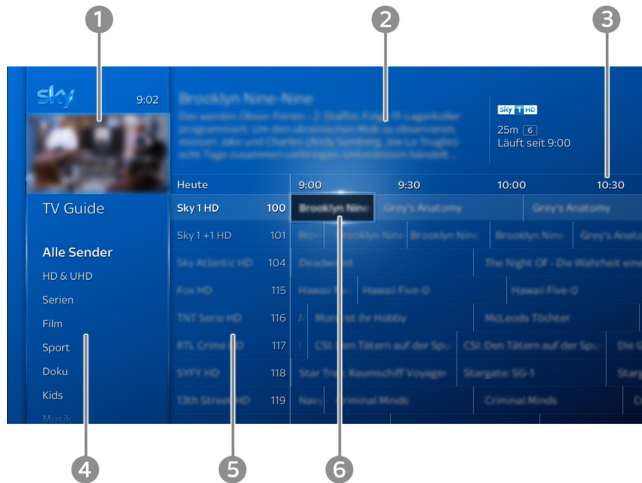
1
2
3

sky 9:02

Brooklyn Nine-Nine
Das werden Ober-Fiesen - 2. Staffel, Folge 11: Lagerkoller programmiert: Um den ukrainischen Mob zu observieren, müssen Jake und Charles (Andy Samberg, Joe Lo Truglio) acht Tage zusammen verbringen. Unterdessen bandelt...

sky 1 HD
25m 6
Läuft seit 9:00

TV Guide

Alle Sender
HD & UHD
Serien
Film
Sport
Doku
Kids
Musik

Heute | 9:00 | 9:30 | 10:00 | 10:30

| Sender | Nr. | Programm |
|---|---|---|
| Sky 1 HD | 100 | Brooklyn Nine · Grey's Anatomy · Grey's Anatomy |
| Sky 1 +1 HD | 101 | Bro · Brooklyn Nine · Brooklyn Nine · Brooklyn Nine · Grey's Anato |
| Sky Atlantic HD | 104 | Deadwood · The Night Of - Die Wahrheit eine |
| Fox HD | 115 | Hawaii Fi · Hawaii Five-0 · Hawaii Five-0 |
| TNT Serie HD | 116 | M · Monk ist ihr Hobby · McLeods Töchter |
| RTL Crime HD | 117 | I · CSI: Den Tätern auf der Spu · CSI: Den Tätern auf der Spu · Die G |
| SYFY HD | 118 | Star Trek: Raumschiff Voyager · Stargate: SG-1 · Starg |
| 13th Street HD | 119 | Navy · Criminal Minds · Criminal Minds · C |

4
5
6